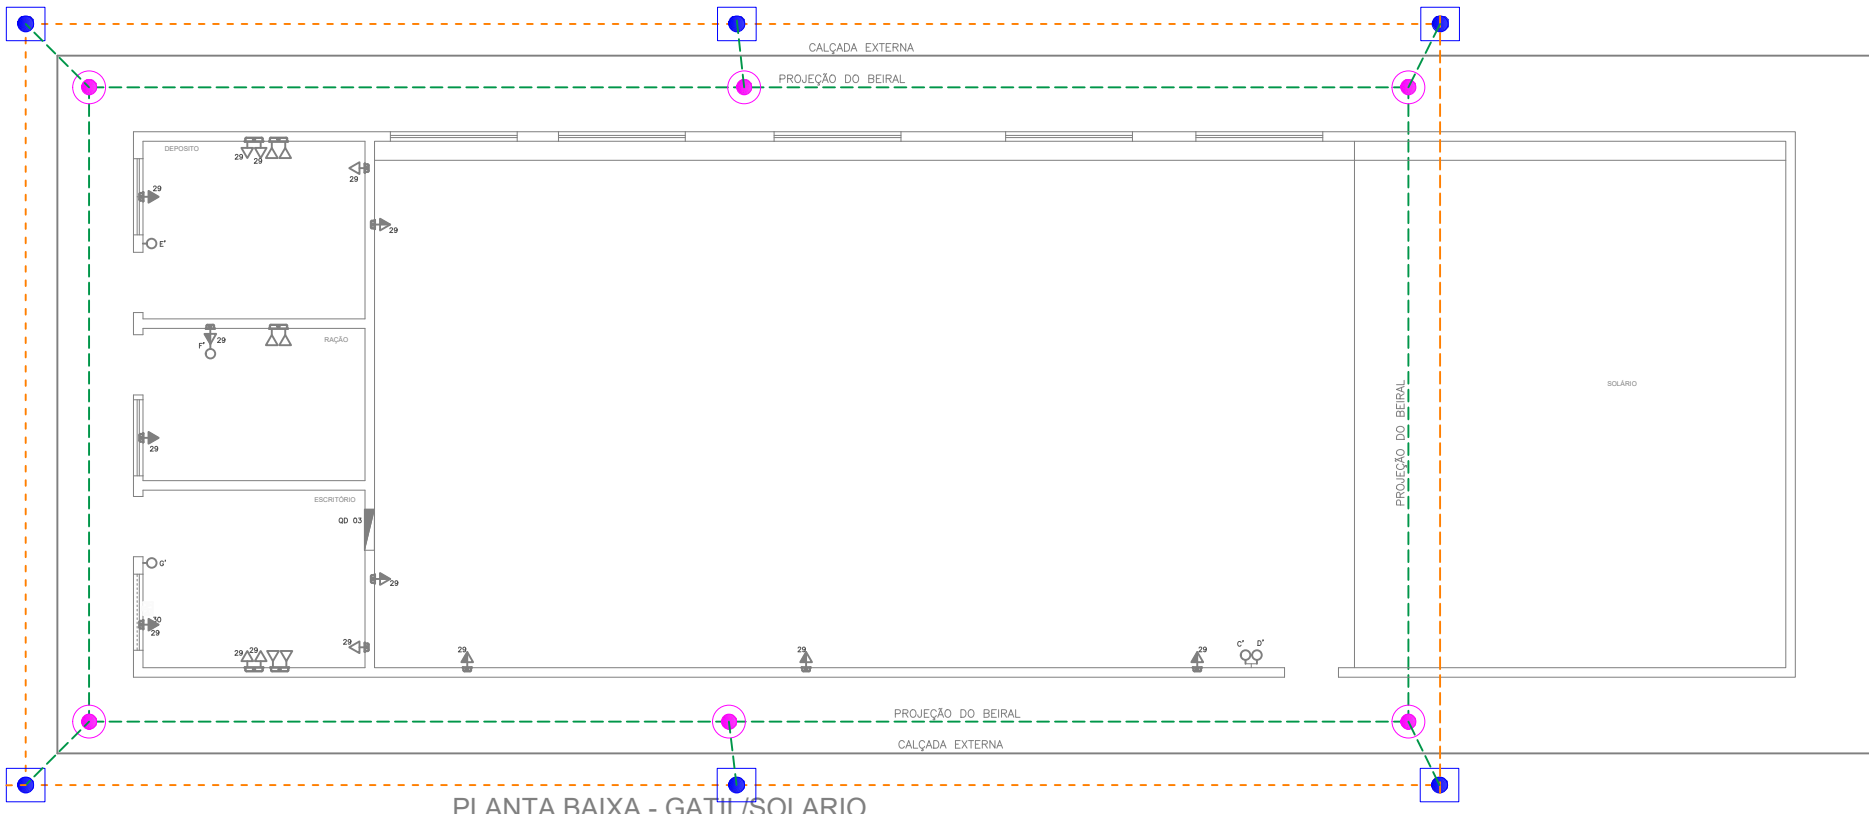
CALÇADA EXTERNA

PROJEÇÃO DO BEIRAL

DEPOSITO

29 29

29

29

E'

29

29 F'

RAÇÃO

29

SOLÁRIO

PROJEÇÃO DO BEIRAL

ESCRITÓRIO

QD 03

G'

29

30 29

29

29 29

29

29

29

C' D'

PROJEÇÃO DO BEIRAL

CALÇADA EXTERNA

PLANTA BAIXA - GATIL/SOLARIO